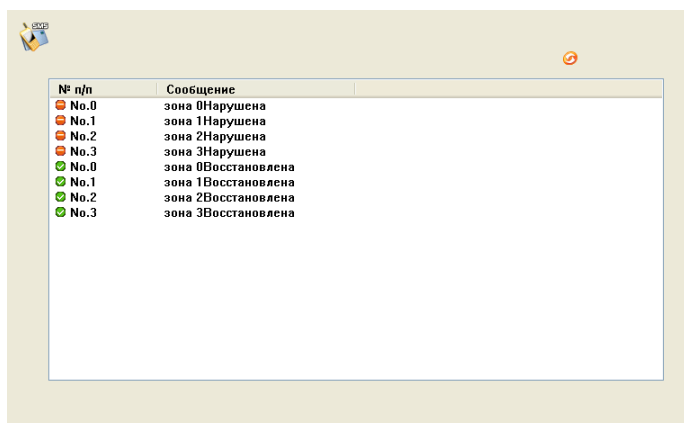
SMS

| № п/п | Сообщение |
|---|---|
| No.0 | зона 0Нарушена |
| No.1 | зона 1Нарушена |
| No.2 | зона 2Нарушена |
| No.3 | зона 3Нарушена |
| No.0 | зона 0Восстановлена |
| No.1 | зона 1Восстановлена |
| No.2 | зона 2Восстановлена |
| No.3 | зона 3Восстановлена |